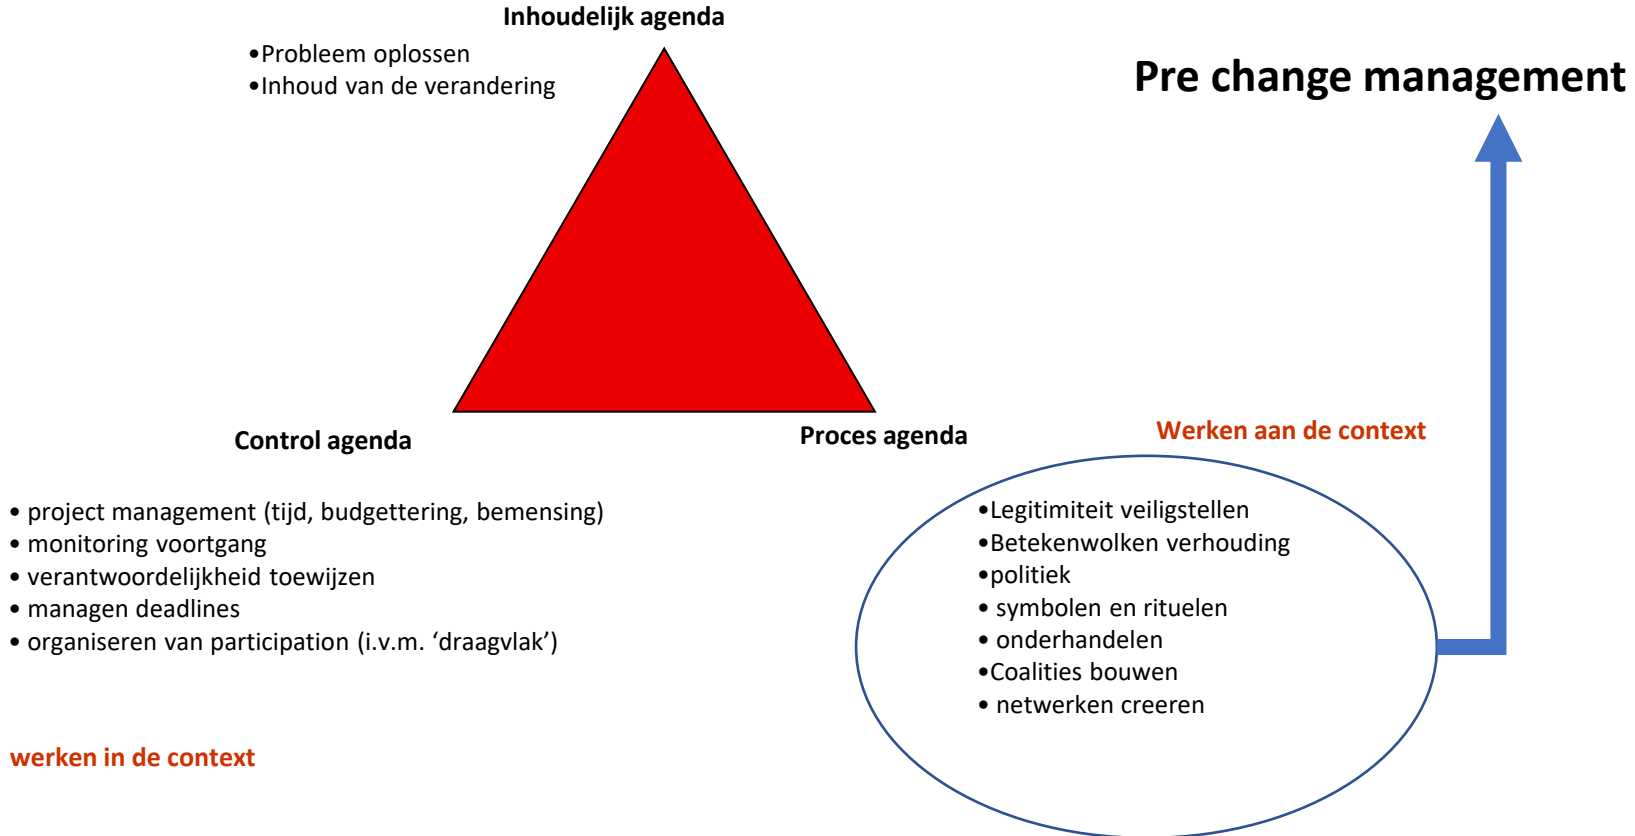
Inhoudelijk agenda

•Probleem oplossen
•Inhoud van de verandering

Pre change management

Control agenda

Proces agenda

Werken aan de context

• project management (tijd, budgettering, bemensing)
• monitoring voortgang
• verantwoordelijkheid toewijzen
• managen deadlines
• organiseren van participation (i.v.m. 'draagvlak')

•Legitimiteit veiligstellen
•Betekenwolken verhouding
•politiek
• symbolen en rituelen
• onderhandelen
•Coalities bouwen
• netwerken creeren

werken in de context